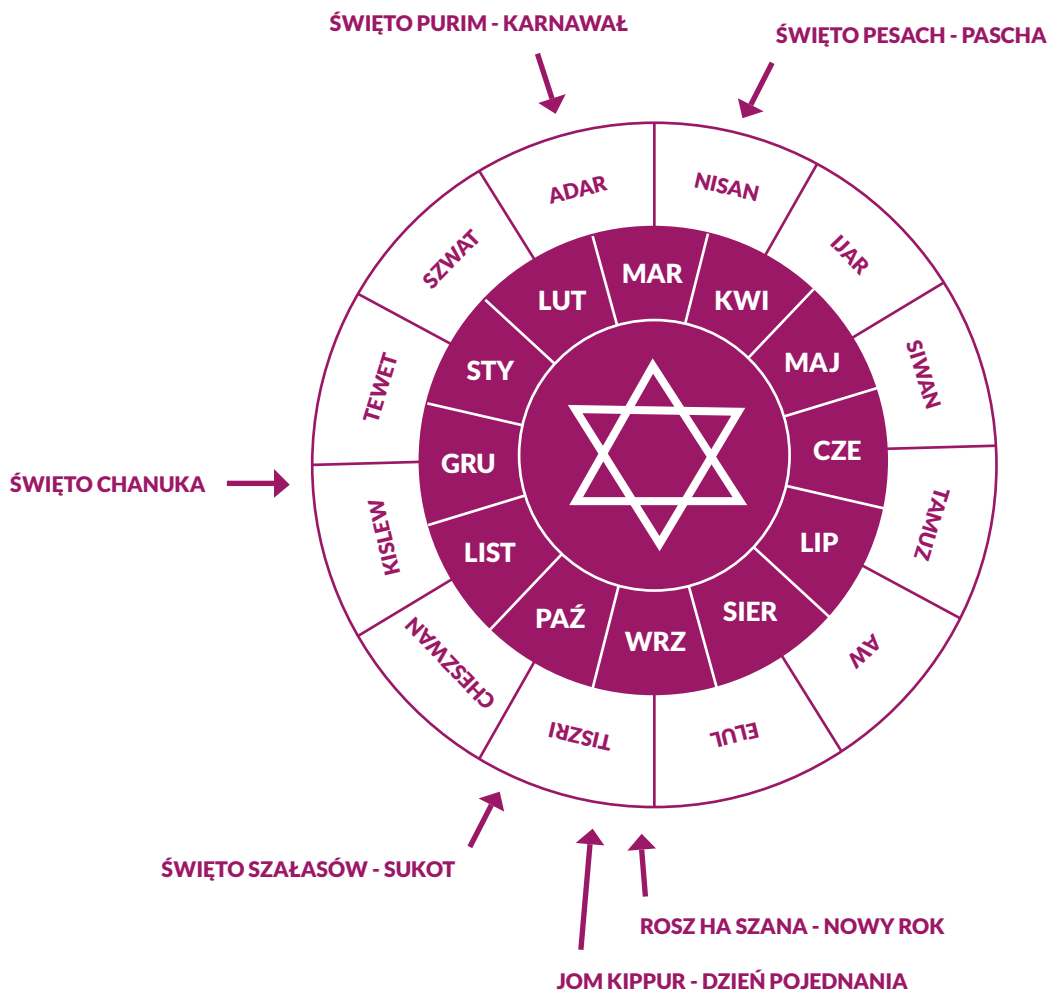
ŚWIĘTO PURIM - KARNAWAŁ

ŚWIĘTO PESACH - PASCHA

ADAR
NISAN
IJAR
SIWAN
TAMUZ
AW
ELUL
TISZRI
CHESZWAN
KISLEW
TEWET
SZWAT

MAR
KWI
MAJ
CZE
LIP
SIER
WRZ
PAŹ
LIST
GRU
STY
LUT

ŚWIĘTO CHANUKA

ŚWIĘTO SZAŁASÓW - SUKOT

ROSZ HA SZANA - NOWY ROK

JOM KIPPUR - DZIEŃ POJEDNANIA